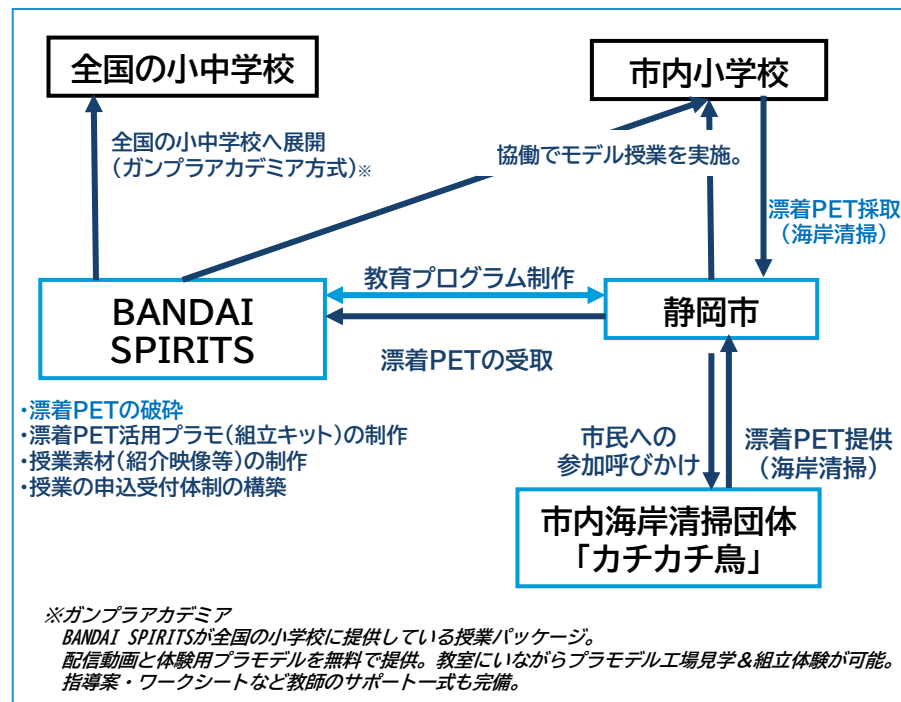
全国の小中学校

市内小学校

全国の小中学校へ展開
（ガンプラアカデミア方式）※

協働でモデル授業を実施。

漂着PET採取
（海岸清掃）

教育プログラム制作

BANDAI SPIRITS

静岡市

漂着PETの受取

・漂着PETの破砕
・漂着PET活用プラモ（組立キット）の制作
・授業素材（紹介映像等）の制作
・授業の申込受付体制の構築

市民への
参加呼びかけ

漂着PET提供
（海岸清掃）

市内海岸清掃団体
「カチカチ鳥」

※ガンプラアカデミア
BANDAI SPIRITSが全国の小学校に提供している授業パッケージ。
配信動画と体験用プラモデルを無料で提供。教室にいながらプラモデル工場見学＆組立体験が可能。
指導案・ワークシートなど教師のサポート一式も完備。